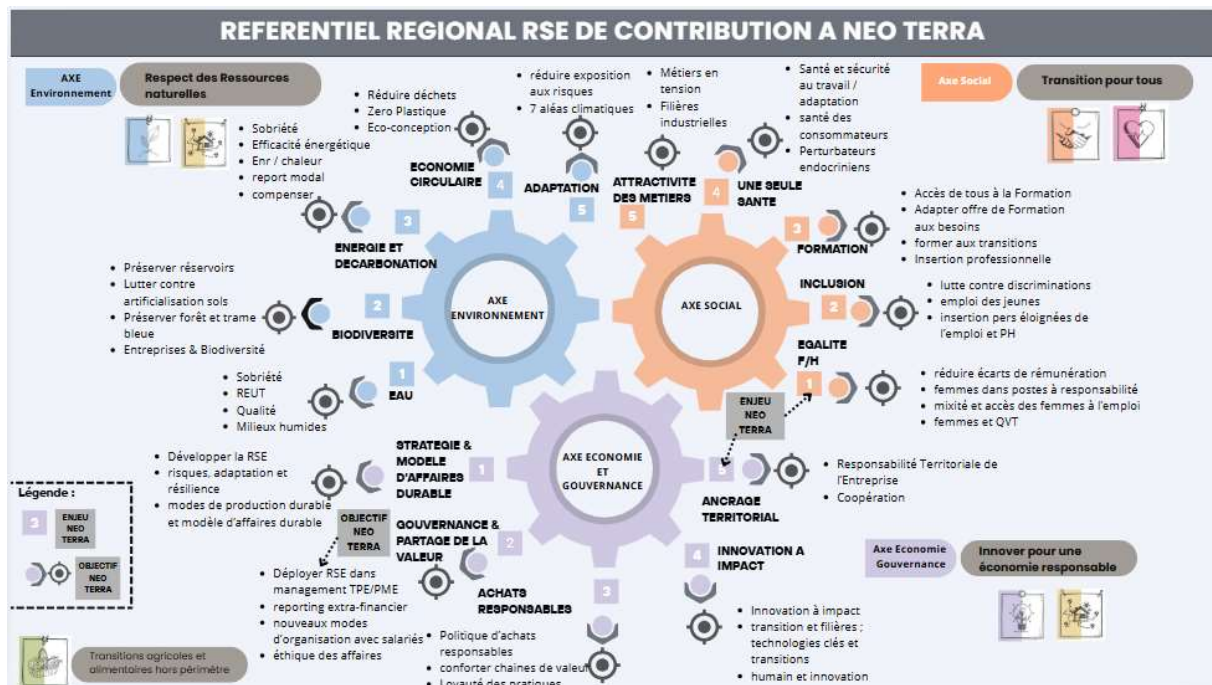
REFERENTIEL REGIONAL RSE DE CONTRIBUTION A NEO TERRA

AXE Environnement

Respect des Ressources naturelles

- Sobriété
- Efficacité énergétique
- Enr / chaleur
- report modal
- compenser

- Réduire déchets
- Zero Plastique
- Eco-conception

- réduire exposition aux risques
- 7 aléas climatiques

- Métiers en tension
- Filières industrielles

- Santé et sécurité au travail / adaptation
- santé des consommateurs
- Perturbateurs endocriniens

Axe Social

Transition pour tous

ECONOMIE CIRCULAIRE 4

ADAPTATION 5

ATTRACTIVITE DES METIERS 5

4 UNE SEULE SANTE

3 ENERGIE ET DECARBONATION

AXE ENVIRONNEMENT

AXE SOCIAL

- Accès de tous à la Formation
- Adapter offre de Formation aux besoins
- former aux transitions
- Insertion professionnelle

3 FORMATION

- Préserver réservoirs
- Lutter contre artificialisation sols
- Préserver forêt et trame bleue
- Entreprises & Biodiversité

2 BIODIVERSITE

INCLUSION 2

- lutte contre discriminations
- emploi des jeunes
- insertion pers éloignées de l'emploi et PH

EGALITE F/H 1

- réduire écarts de rémunération
- femmes dans postes à responsabilité
- mixité et accès des femmes à l'emploi
- femmes et QVT

- Sobriété
- REUT
- Qualité
- Milieux humides

1 EAU

ENJEU NEO TERRA

- Développer la RSE
- risques, adaptation et résilience
- modes de production durable et modèle d'affaires durable

STRATEGIE & MODELE D'AFFAIRES DURABLE 1

AXE ECONOMIE ET GOUVERNANCE

3

- Responsabilité Territoriale de l'Entreprise
- Coopération

ANCRAGE TERRITORIAL

Légende :

3 ENJEU NEO TERRA

OBJECTIF NEO TERRA

OBJECTIF NEO TERRA

GOUVERNANCE & PARTAGE DE LA VALEUR 2

4 INNOVATION A IMPACT

Axe Economie Gouvernance

Innover pour une économie responsable

- Déployer RSE dans management TPE/PME
- reporting extra-financier
- nouveaux modes d'organisation avec salariés
- éthique des affaires

ACHATS RESPONSABLES 3

- Politique d'achats responsables
- conforter chaines de valeur
- Loyauté des pratiques

- Innovation à impact
- transition et filières ; technologies clés et transitions
- humain et innovation

Transitions agricoles et alimentaires hors périmètre